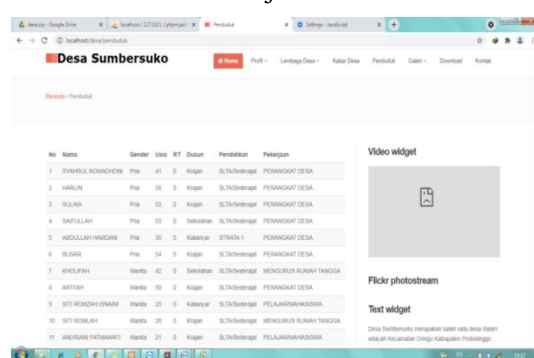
desa.zip - Google Drive | localhost / 127.0.0.1 / phpmyad | Penduduk | Settings - JavaScript

localhost/desa/penduduk

Desa Sumbersuko

Home | Profil | Lembaga Desa | Kabar Desa | Penduduk | Galeri | Download | Kontak

Beranda / Penduduk

| No | Nama | Gender | Usia | RT | Dusun | Pendidikan | Pekerjaan |
|---|---|---|---|---|---|---|---|
| 1 | SYAHRUL ROMADHONI | Pria | 41 | 0 | Krajan | SLTA/Sederajat | PERANGKAT DESA |
| 2 | HARLIN | Pria | 35 | 0 | Krajan | SLTA/Sederajat | PERANGKAT DESA |
| 3 | SULIKA | Pria | 53 | 0 | Krajan | SLTA/Sederajat | PERANGKAT DESA |
| 4 | SAIFULLAH | Pria | 53 | 0 | Sekolahan | SLTA/Sederajat | PERANGKAT DESA |
| 5 | ABDULLAH HAMDANI | Pria | 30 | 0 | Kabanyar | STRATA 1 | PERANGKAT DESA |
| 6 | BUSAR | Pria | 54 | 0 | Krajan | SLTA/Sederajat | PERANGKAT DESA |
| 7 | KHOLIFAH | Wanita | 42 | 0 | Sekolahan | SLTA/Sederajat | MENGURUS RUMAH TANGGA |
| 8 | ARTINIH | Wanita | 50 | 0 | Krajan | SLTA/Sederajat | PERANGKAT DESA |
| 9 | SITI ROMZAH ISNAINI | Wanita | 23 | 0 | Kabanyar | SLTA/Sederajat | PELAJAR/MAHASISWA |
| 10 | SITI ROMLAH | Wanita | 28 | 0 | Krajan | SLTA/Sederajat | MENGURUS RUMAH TANGGA |
| 11 | ANDRIANI FATMAWATI | Wanita | 21 | 0 | Krajan | SLTA/Sederajat | PELAJAR/MAHASISWA |

Video widget

Flickr photostream

Text widget

Desa Sumbersuko merupakan salah satu desa dalam wilayah Kecamatan Dringu Kabupaten Probolinggo.